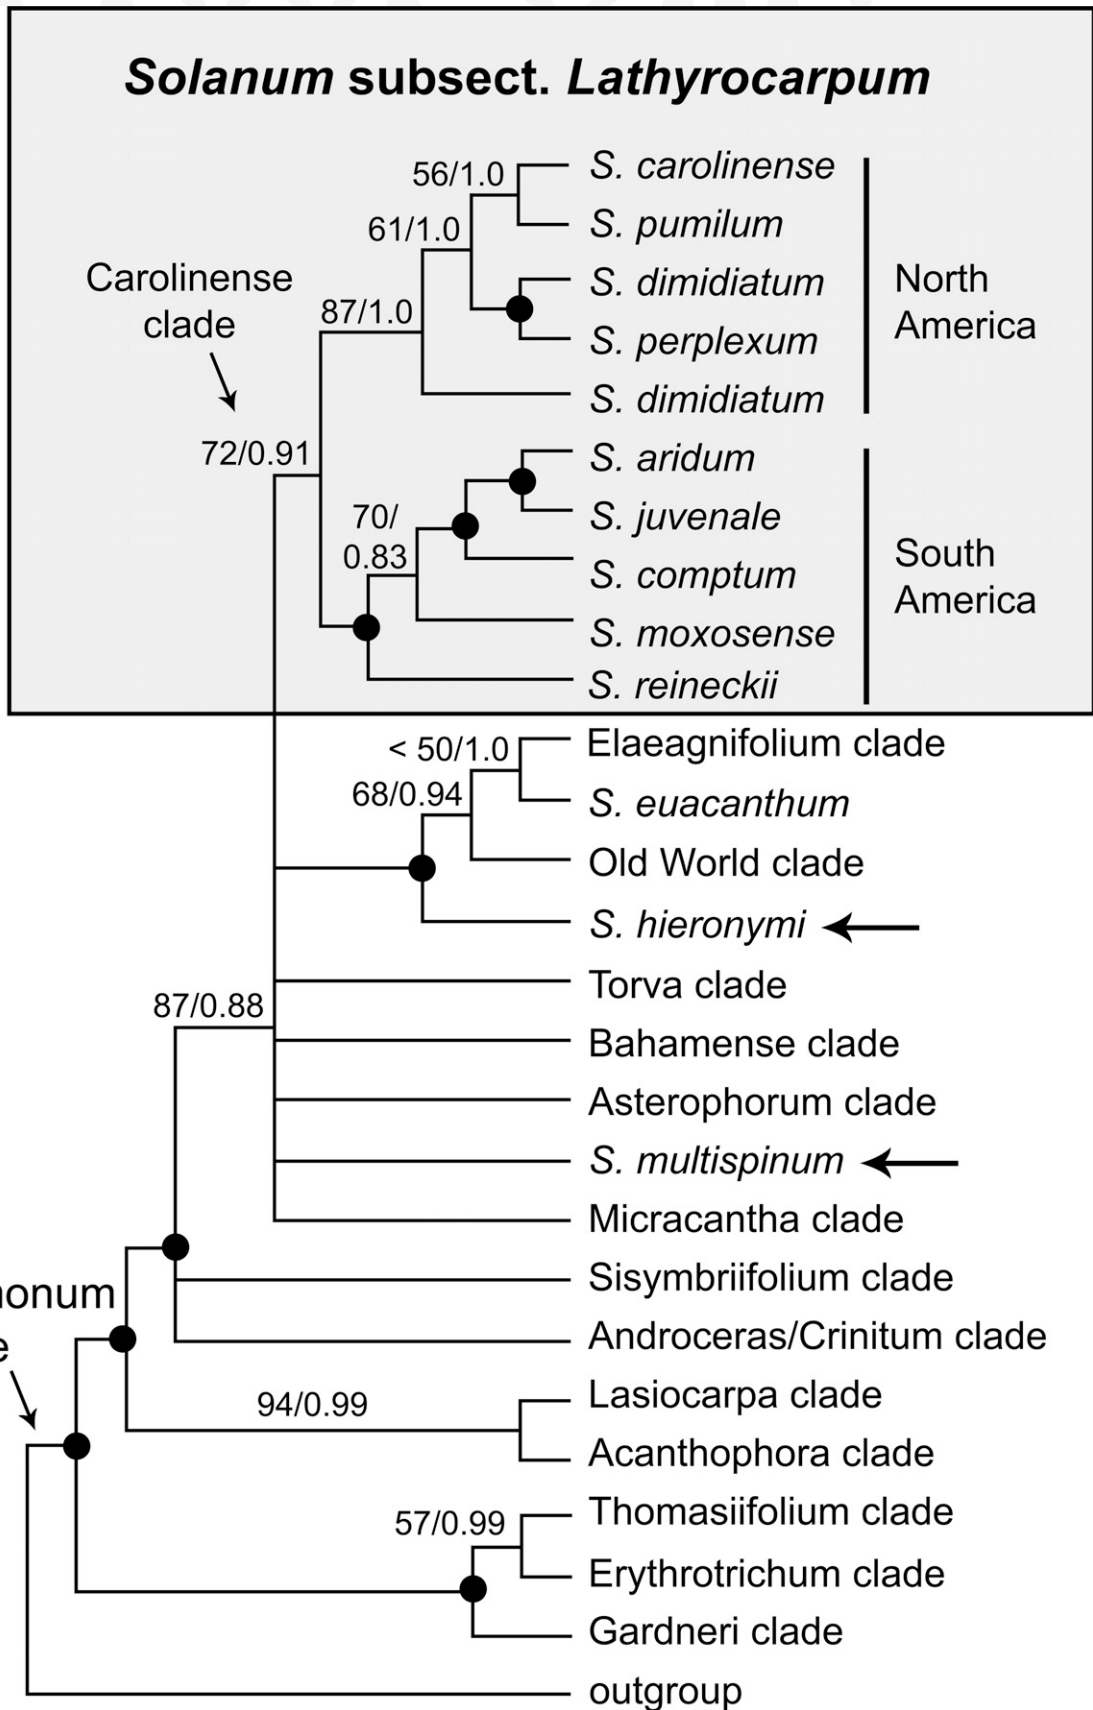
*Solanum* subsect. *Lathyrocarpum*

Carolinense clade

56/1.0
61/1.0
87/1.0
72/0.91

*S. carolinense*
*S. pumilum*
*S. dimidiatum*
*S. perplexum*
*S. dimidiatum*

North America

70/0.83

*S. aridum*
*S. juvenale*
*S. comptum*
*S. moxosense*
*S. reineckii*

South America

< 50/1.0
68/0.94

Elaeagnifolium clade
*S. euacanthum*
Old World clade
*S. hieronymi*
Torva clade

87/0.88

Bahamense clade
Asterophorum clade
*S. multispinum*
Micracantha clade
Sisymbriifolium clade
Androceras/Crinitum clade

nonum
e

94/0.99

Lasiocarpa clade
Acanthophora clade

57/0.99

Thomasiifolium clade
Erythrotrichum clade
Gardneri clade
outgroup